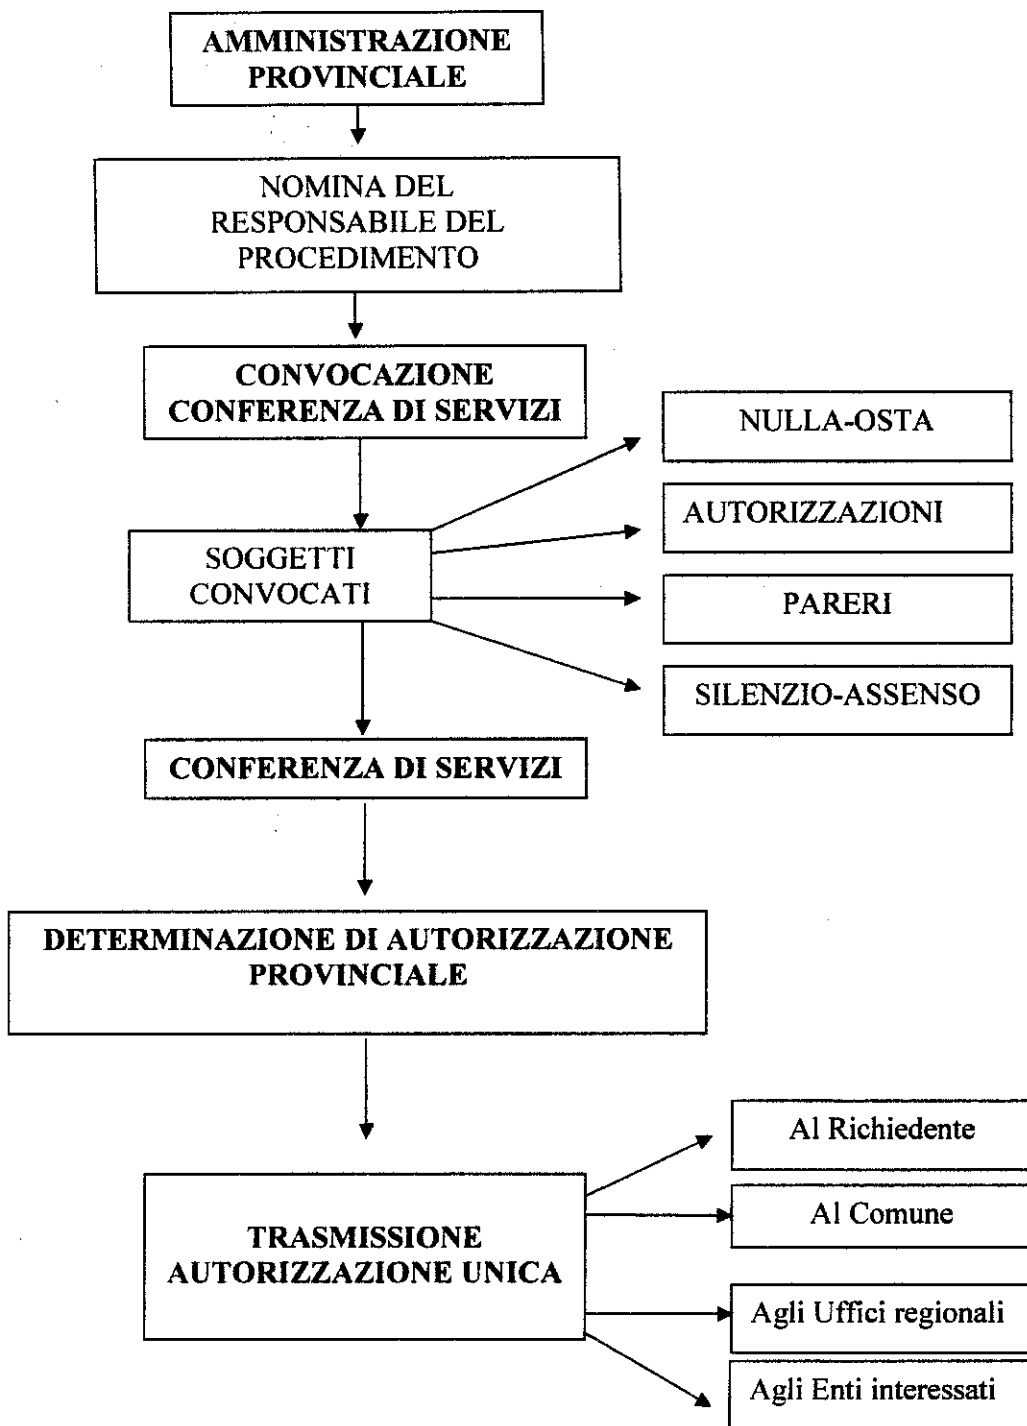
AMMINISTRAZIONE PROVINCIALE

NOMINA DEL RESPONSABILE DEL PROCEDIMENTO

CONVOCAZIONE CONFERENZA DI SERVIZI

SOGGETTI CONVOCATI

NULLA-OSTA

AUTORIZZAZIONI

PARERI

SILENZIO-ASSENSO

CONFERENZA DI SERVIZI

DETERMINAZIONE DI AUTORIZZAZIONE PROVINCIALE

TRASMISSIONE AUTORIZZAZIONE UNICA

Al Richiedente

Al Comune

Agli Uffici regionali

Agli Enti interessati